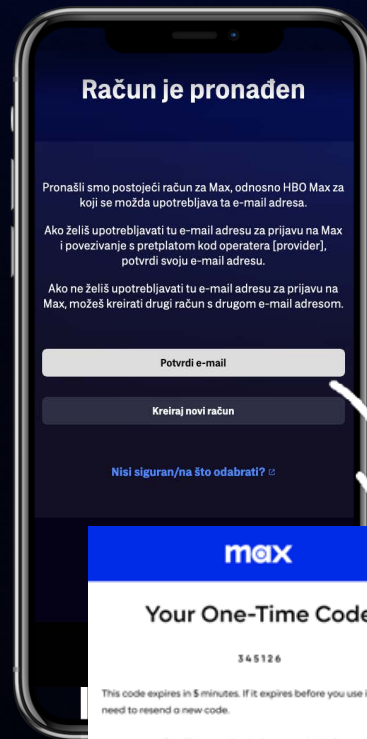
Račun je pronađen

Pronašli smo postojeći račun za Max, odnosno HBO Max za koji se možda upotrebljava ta e-mail adresa.

Ako želiš upotrebljavati tu e-mail adresu za prijavu na Max i povezivanje s pretplatom kod operatera [provider], potvrdi svoju e-mail adresu.

Ako ne želiš upotrebljavati tu e-mail adresu za prijavu na Max, možeš kreirati drugi račun s drugom e-mail adresom.

Potvrdi e-mail

Kreiraj novi račun

Nisi siguran/na što odabrati?

max

Your One-Time Code

345126

This code expires in 5 minutes. If it expires before you use i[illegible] need to resend a new code.